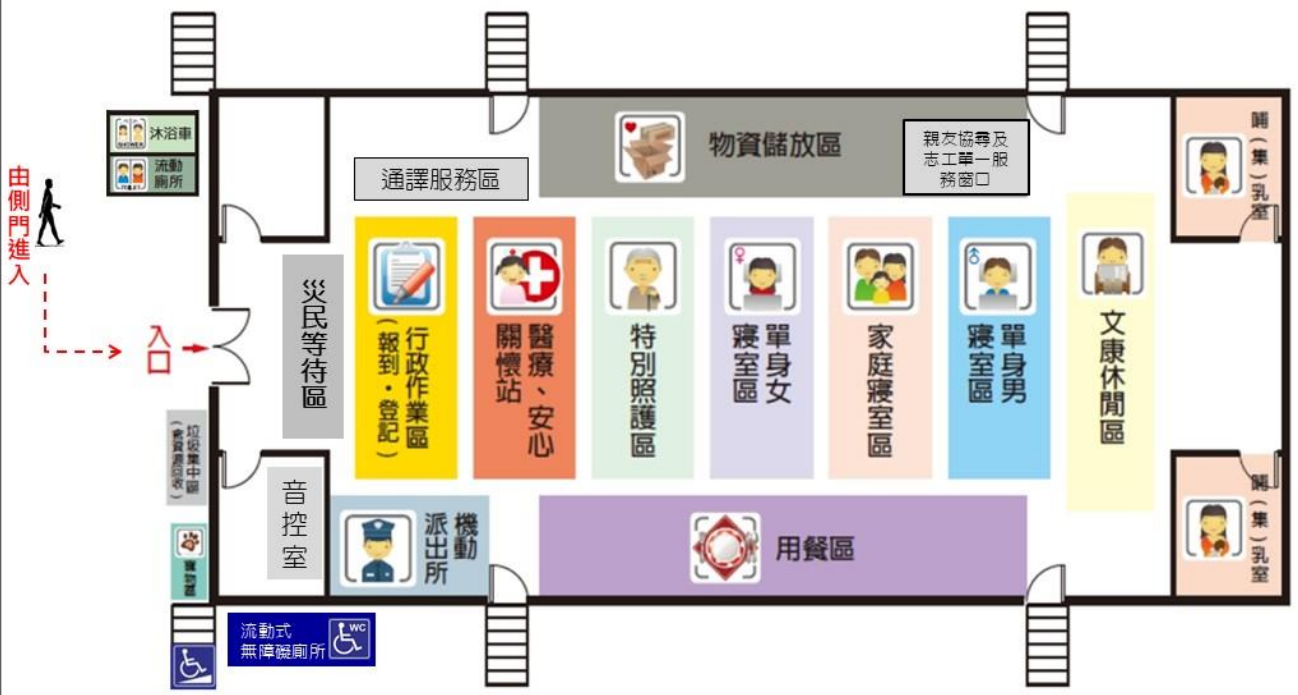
沐浴車
SHOWER
流動廁所

由側門進入

入口

通譯服務區

物資儲放區

親友協尋及志工單一服務窗口

哺(集)乳室

災民等待區

行政作業區(報到・登記)

醫療、安心關懷站

特別照護區

單身女寢室區

家庭寢室區

單身男寢室區

文康休閒區

拉圾集中區(資源回收)

音控室

機動派出所

用餐區

哺(集)乳室

寵物區

流動式無障礙廁所
WC